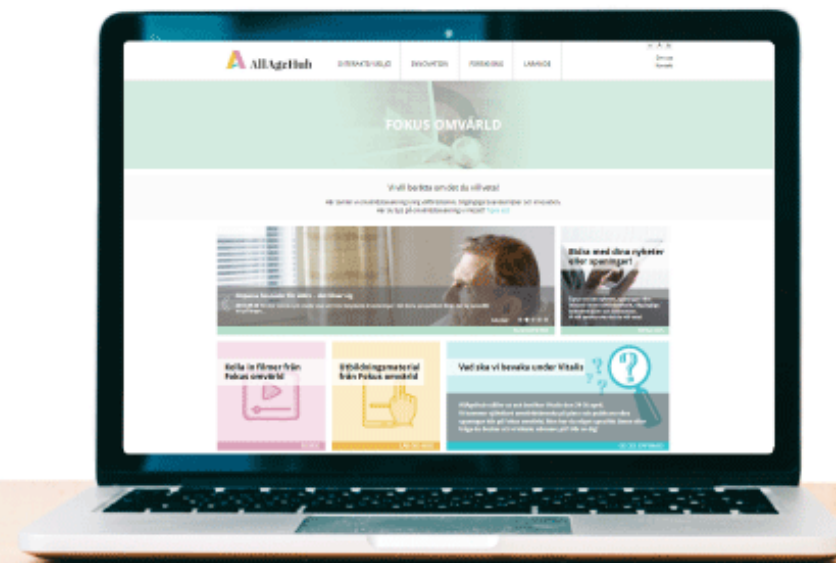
AllAgeHub

LITTERATURSÖK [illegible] | INNOVATION | FORSKNING | LÄRANDE

FOKUS OMVÄRLD

Vi vill berätta om det du vill veta!

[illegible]

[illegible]

Bidra med dina nyheter eller spaningar!

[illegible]

Kolla in filmer från Fokus omvärld

Utbildningsmaterial från Fokus omvärld

Vad ska vi bevaka under Vitalis

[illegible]